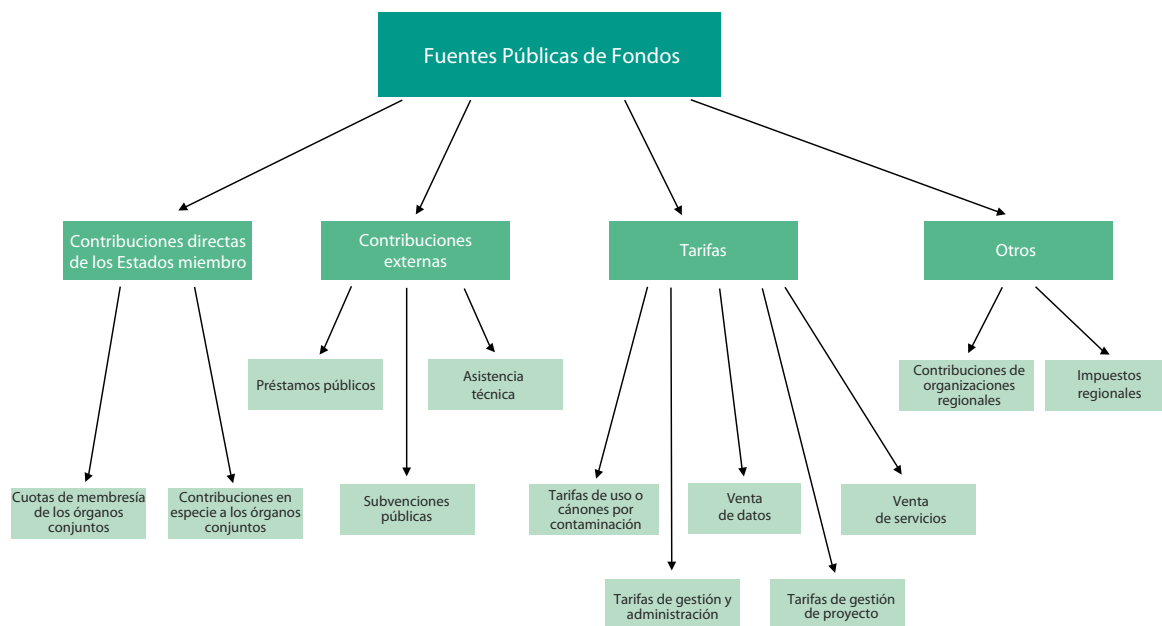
Fuentes Públicas de Fondos

Contribuciones directas de los Estados miembro

Contribuciones externas

Tarifas

Otros

Préstamos públicos

Asistencia técnica

Contribuciones de organizaciones regionales

Impuestos regionales

Cuotas de membresía de los órganos conjuntos

Contribuciones en especie a los órganos conjuntos

Subvenciones públicas

Tarifas de uso o cánones por contaminación

Venta de datos

Venta de servicios

Tarifas de gestión y administración

Tarifas de gestión de proyecto